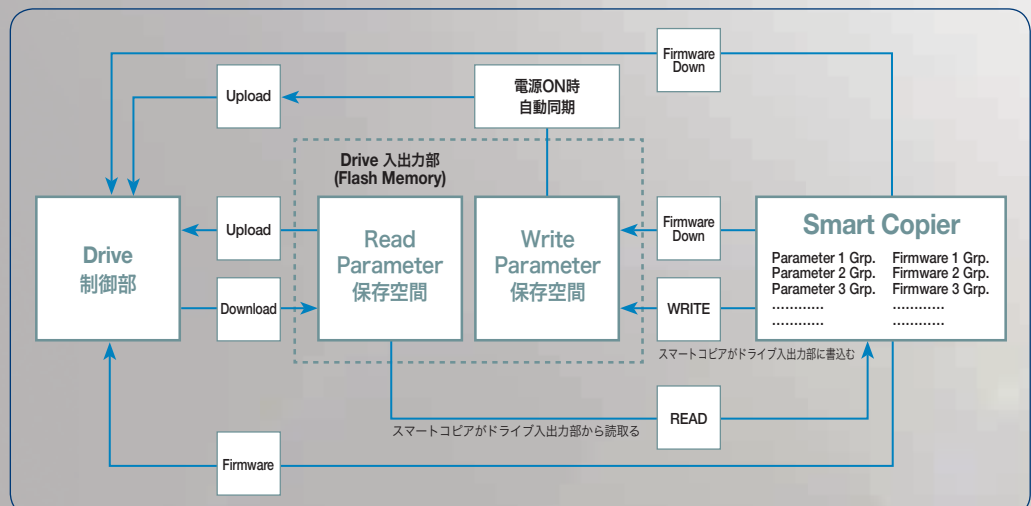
Firmware Down

Upload

電源ON時
自動同期

Drive 入出力部
(Flash Memory)

Drive
制御部

Upload

Download

Read
Parameter
保存空間

Write
Parameter
保存空間

Firmware Down

WRITE

Smart Copier

Parameter 1 Grp.
Parameter 2 Grp.
Parameter 3 Grp.
............
............

Firmware 1 Grp.
Firmware 2 Grp.
Firmware 3 Grp.
............
............

スマートコピアがドライブ入出力部に書込む

READ

スマートコピアがドライブ入出力部から読取る

Firmware